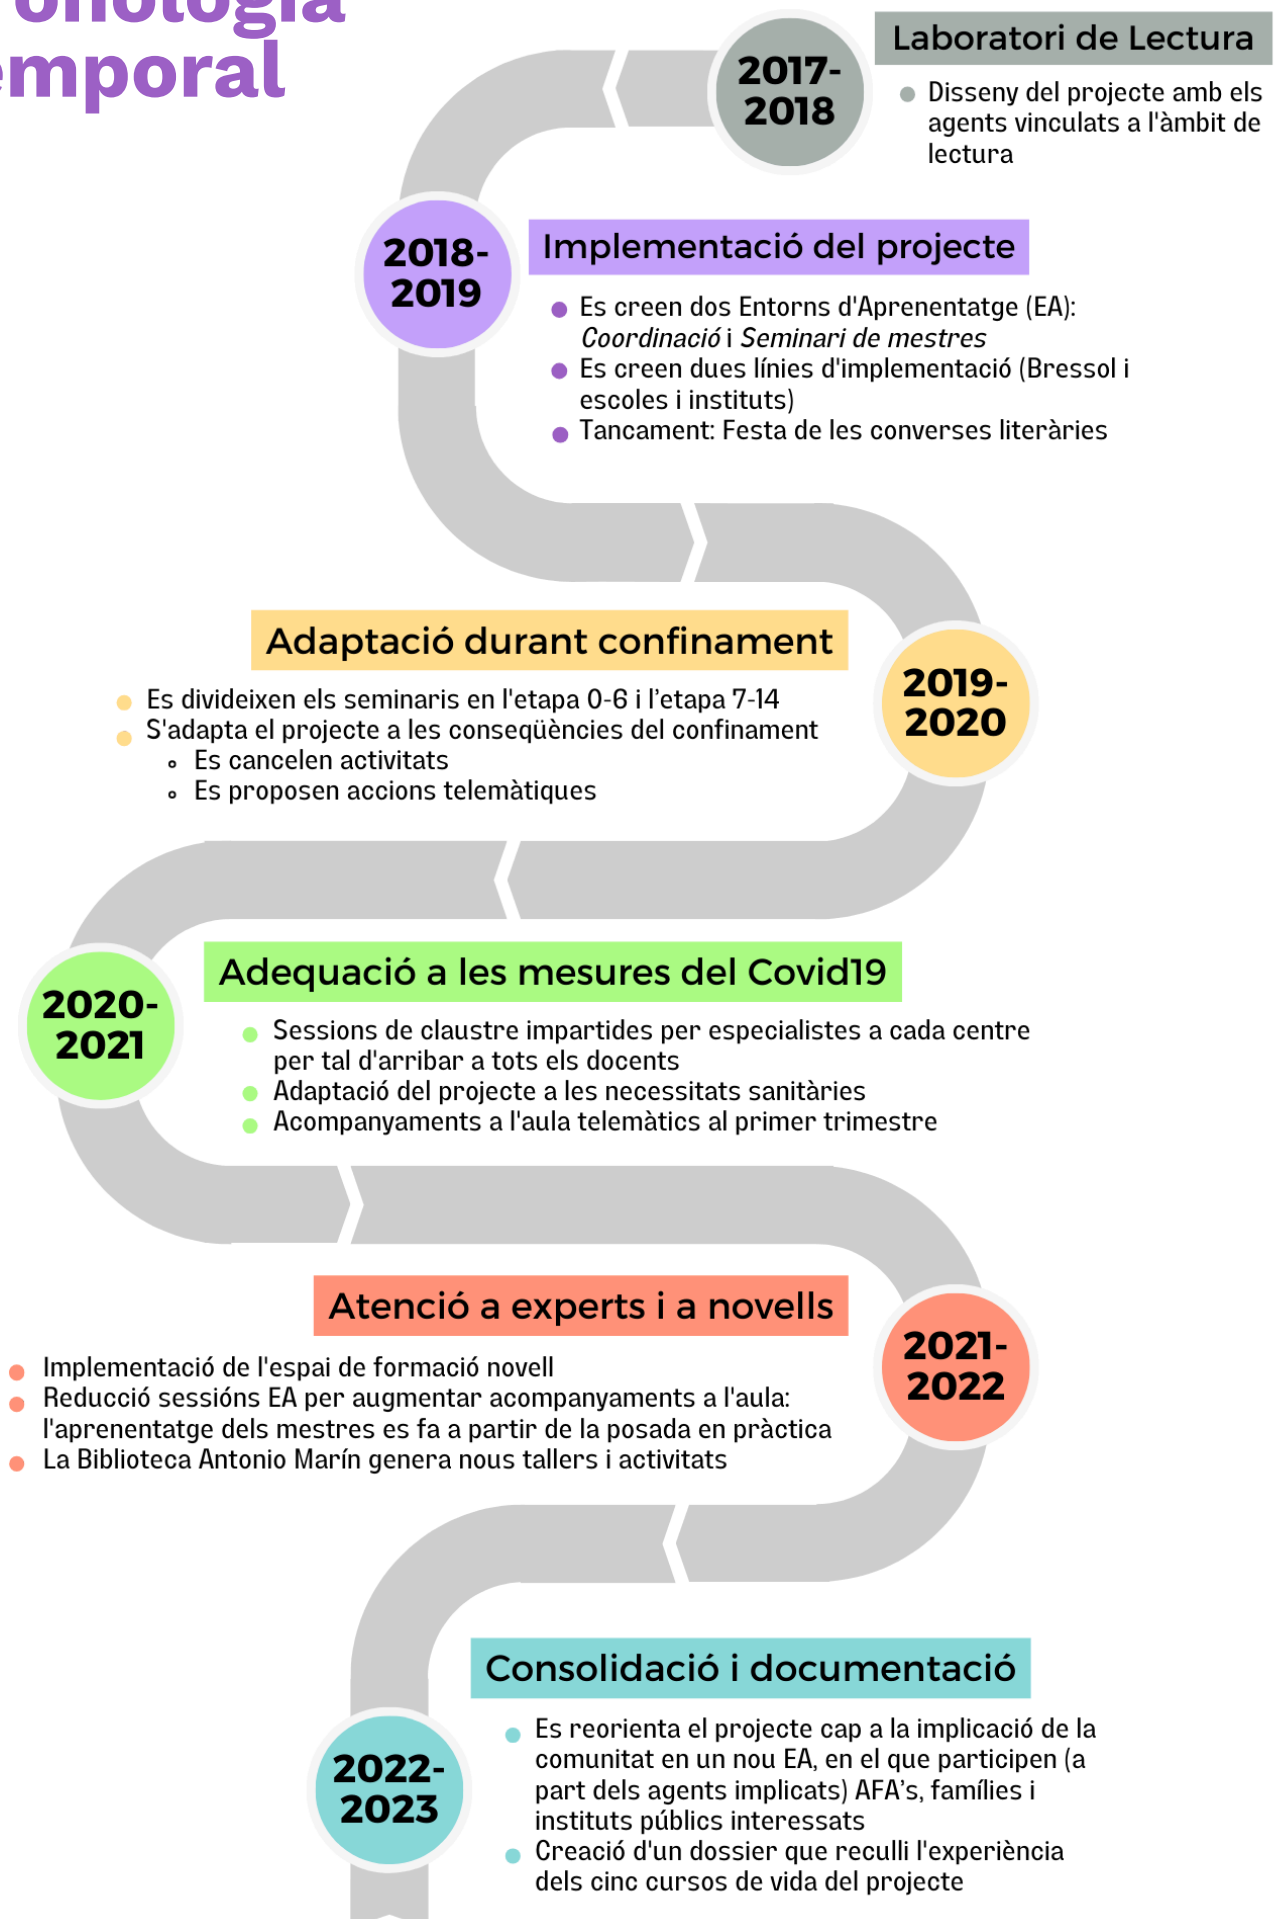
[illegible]onologia
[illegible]mporal

2017-2018

Laboratori de Lectura

- Disseny del projecte amb els agents vinculats a l'àmbit de lectura

2018-2019

Implementació del projecte

- Es creen dos Entorns d'Aprenentatge (EA): *Coordinació* i *Seminari de mestres*
- Es creen dues línies d'implementació (Bressol i escoles i instituts)
- Tancament: Festa de les converses literàries

Adaptació durant confinament

2019-2020

- Es divideixen els seminaris en l'etapa 0-6 i l'etapa 7-14
- S'adapta el projecte a les conseqüències del confinament
  - Es cancelen activitats
  - Es proposen accions telemàtiques

2020-2021

Adequació a les mesures del Covid19

- Sessions de claustre impartides per especialistes a cada centre per tal d'arribar a tots els docents
- Adaptació del projecte a les necessitats sanitàries
- Acompanyaments a l'aula telemàtics al primer trimestre

Atenció a experts i a novells

2021-2022

- Implementació de l'espai de formació novell
- Reducció sessións EA per augmentar acompanyaments a l'aula: l'aprenentatge dels mestres es fa a partir de la posada en pràctica
- La Biblioteca Antonio Marín genera nous tallers i activitats

Consolidació i documentació

2022-2023

- Es reorienta el projecte cap a la implicació de la comunitat en un nou EA, en el que participen (a part dels agents implicats) AFA's, famílies i instituts públics interessats
- Creació d'un dossier que reculli l'experiència dels cinc cursos de vida del projecte